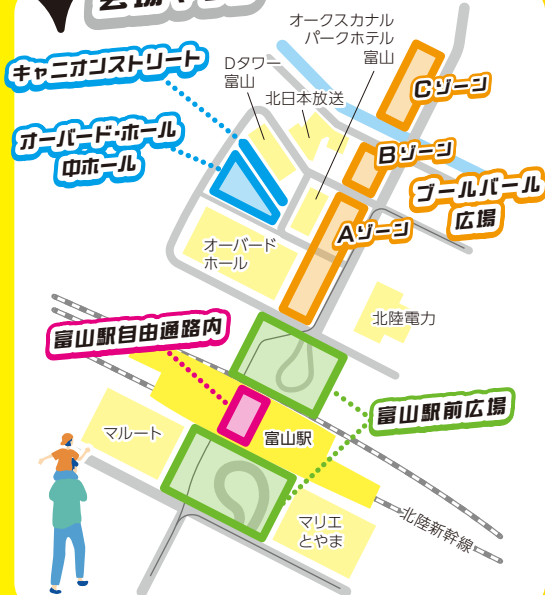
オークスカナル パークホテル 富山

キャニオンストリート

Dタワー 富山

北日本放送

Cゾーン

Bゾーン

オーバード·ホール 中ホール

ブールバール 広場

Aゾーン

オーバード ホール

北陸電力

富山駅自由通路内

富山駅前広場

マルート

富山駅

マリエ とやま

北陸新幹線